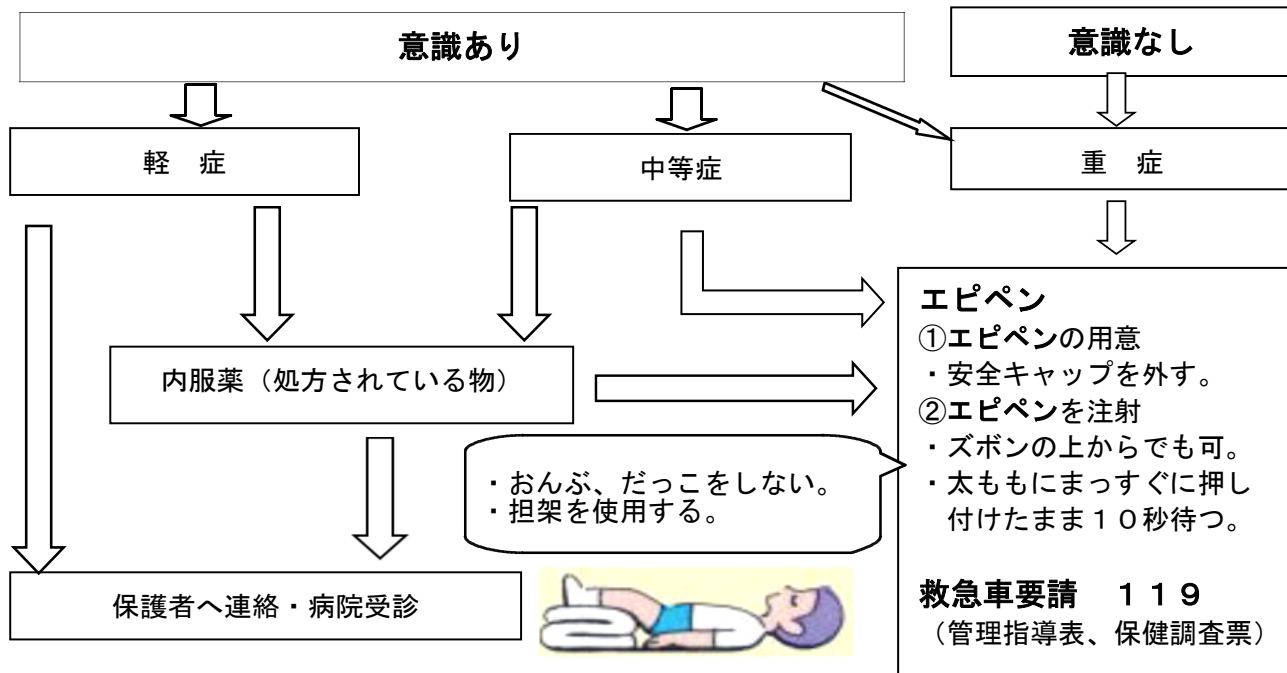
意識あり

意識なし

軽　症

中等症

重　症

エピペン
①エピペンの用意
・安全キャップを外す。
②エピペンを注射
・ズボンの上からでも可。
・太ももにまっすぐに押し付けたまま１０秒待つ。

救急車要請　１１９
（管理指導表、保健調査票）

内服薬（処方されている物）

・おんぶ、だっこをしない。
・担架を使用する。

保護者へ連絡・病院受診